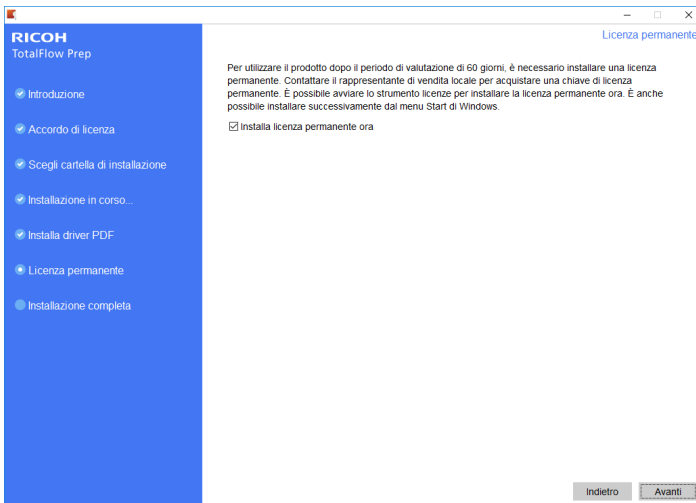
RICOH
TotalFlow Prep

Introduzione
Accordo di licenza
Scegli cartella di installazione
Installazione in corso...
Installa driver PDF
Licenza permanente
Installazione completa

Licenza permanente

Per utilizzare il prodotto dopo il periodo di valutazione di 60 giorni, è necessario installare una licenza permanente. Contattare il rappresentante di vendita locale per acquistare una chiave di licenza permanente. È possibile avviare lo strumento licenze per installare la licenza permanente ora. È anche possibile installare successivamente dal menu Start di Windows.

☑ Installa licenza permanente ora

Indietro
Avanti